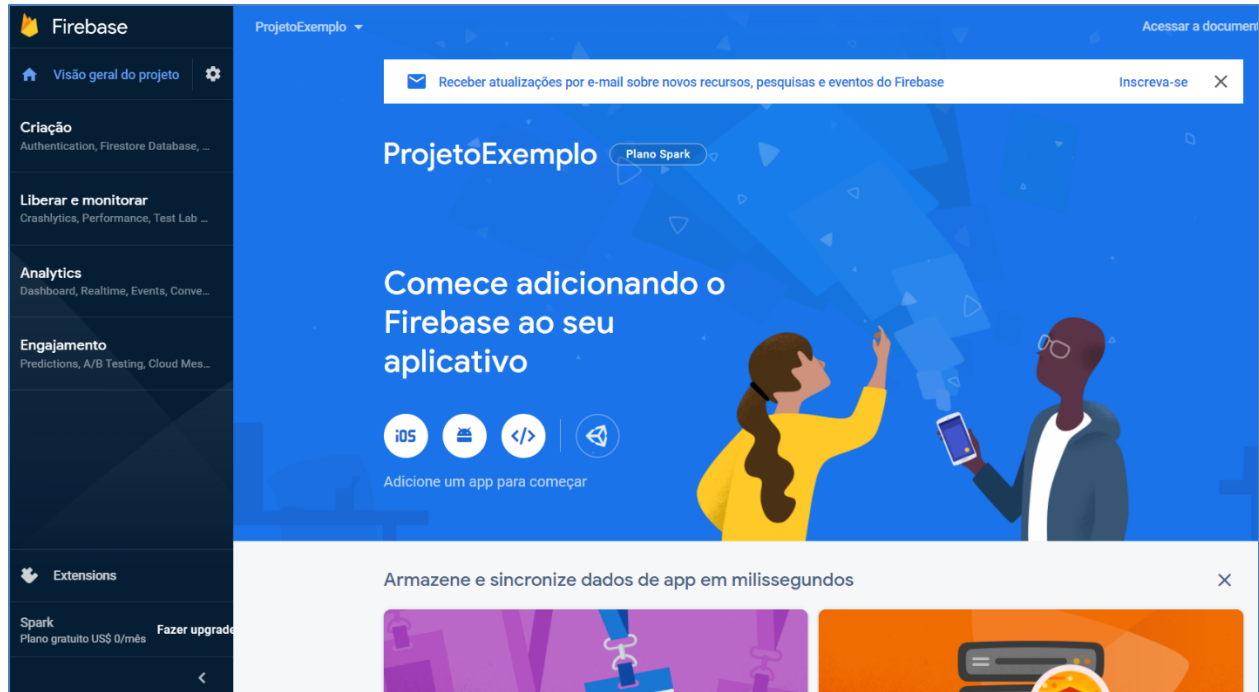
Firebase

Visão geral do projeto

Criação
Authentication, Firestore Database, ...

Liberar e monitorar
Crashlytics, Performance, Test Lab ...

Analytics
Dashboard, Realtime, Events, Conve...

Engajamento
Predictions, A/B Testing, Cloud Mes...

Extensions

Spark
Plano gratuito US$ 0/mês

Fazer upgrade

ProjetoExemplo

Acessar a docume

Receber atualizações por e-mail sobre novos recursos, pesquisas e eventos do Firebase

Inscreva-se

ProjetoExemplo

Plano Spark

Comece adicionando o Firebase ao seu aplicativo

iOS

Adicione um app para começar

Armazene e sincronize dados de app em milissegundos